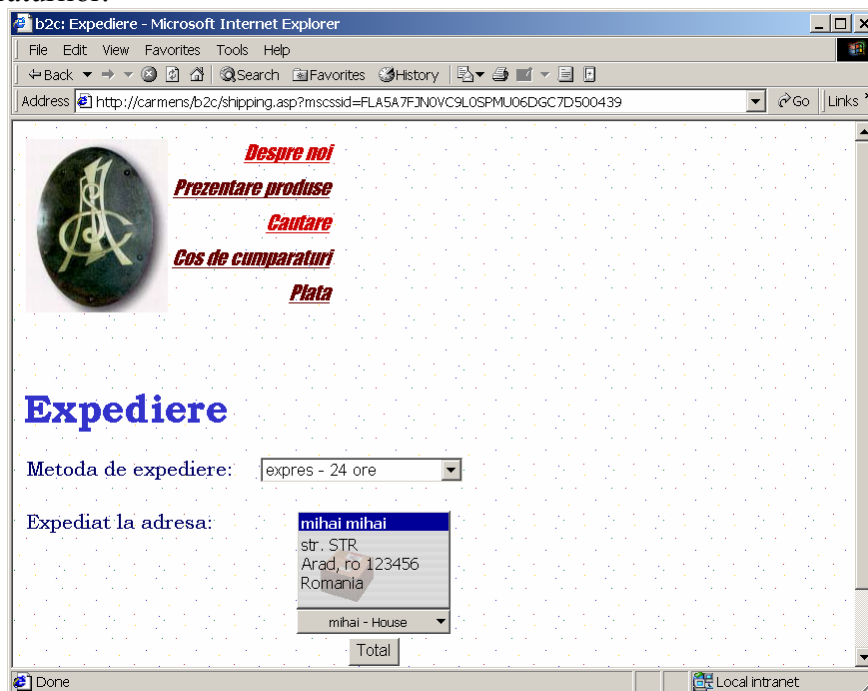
b2c: Expediere - Microsoft Internet Explorer

File Edit View Favorites Tools Help

Back Search Favorites History

Address http://carmens/b2c/shipping.asp?mscssid=FLA5A7FJN0VC9L0SPMU06DGC7D500439 Go Links

Despre noi
Prezentare produse
Cautare
Cos de cumparaturi
Plata

Expediere

Metoda de expediere: expres - 24 ore

Expediat la adresa:
mihai mihai
str. STR
Arad, ro 123456
Romania

mihai - House

Total

Done Local intranet